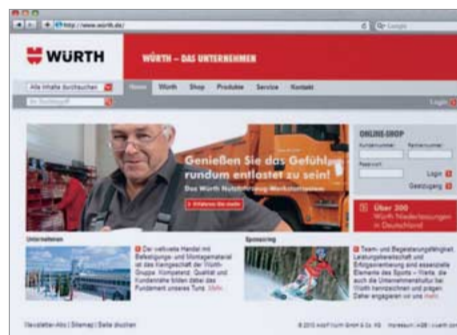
http://www.wuerth.de/

Q- Google

WÜRTH

WÜRTH – DAS UNTERNEHMEN

Alle Inhalte durchsuchen

Ihr Suchbegriff

Home Würth Shop Produkte Service Kontakt

Login

Genießen Sie das Gefühl, rundum entlastet zu sein!

Das Würth Nutzfahrzeug-Werkstattsystem

Erfahren Sie mehr

ONLINE-SHOP

Kundennummer

Nutzername

Passwort

Login

Gastzugang

Über 300 Würth Niederlassungen in Deutschland

Unternehmen

Der weltweite Handel mit Befestigungs- und Montagematerial ist das Kerngeschäft der Würth-Gruppe. Kompetenz, Qualität und Kundennähe bilden dabei das Fundament unseres Tuns. Mehr

Sponsoring

Team- und Begeisterungsfähigkeit, Leistungsbereitschaft und Erfolgsorientierung sind essenzielle Elemente des Sports – Werte, die auch die Unternehmenskultur bei Würth kennzeichnen und prägen. Daher engagieren wir uns mehr

Newsletter-Abo | Sitemap | Seite drucken

© 2010 Adolf Würth GmbH & Co. KG Impressum | AGB | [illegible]